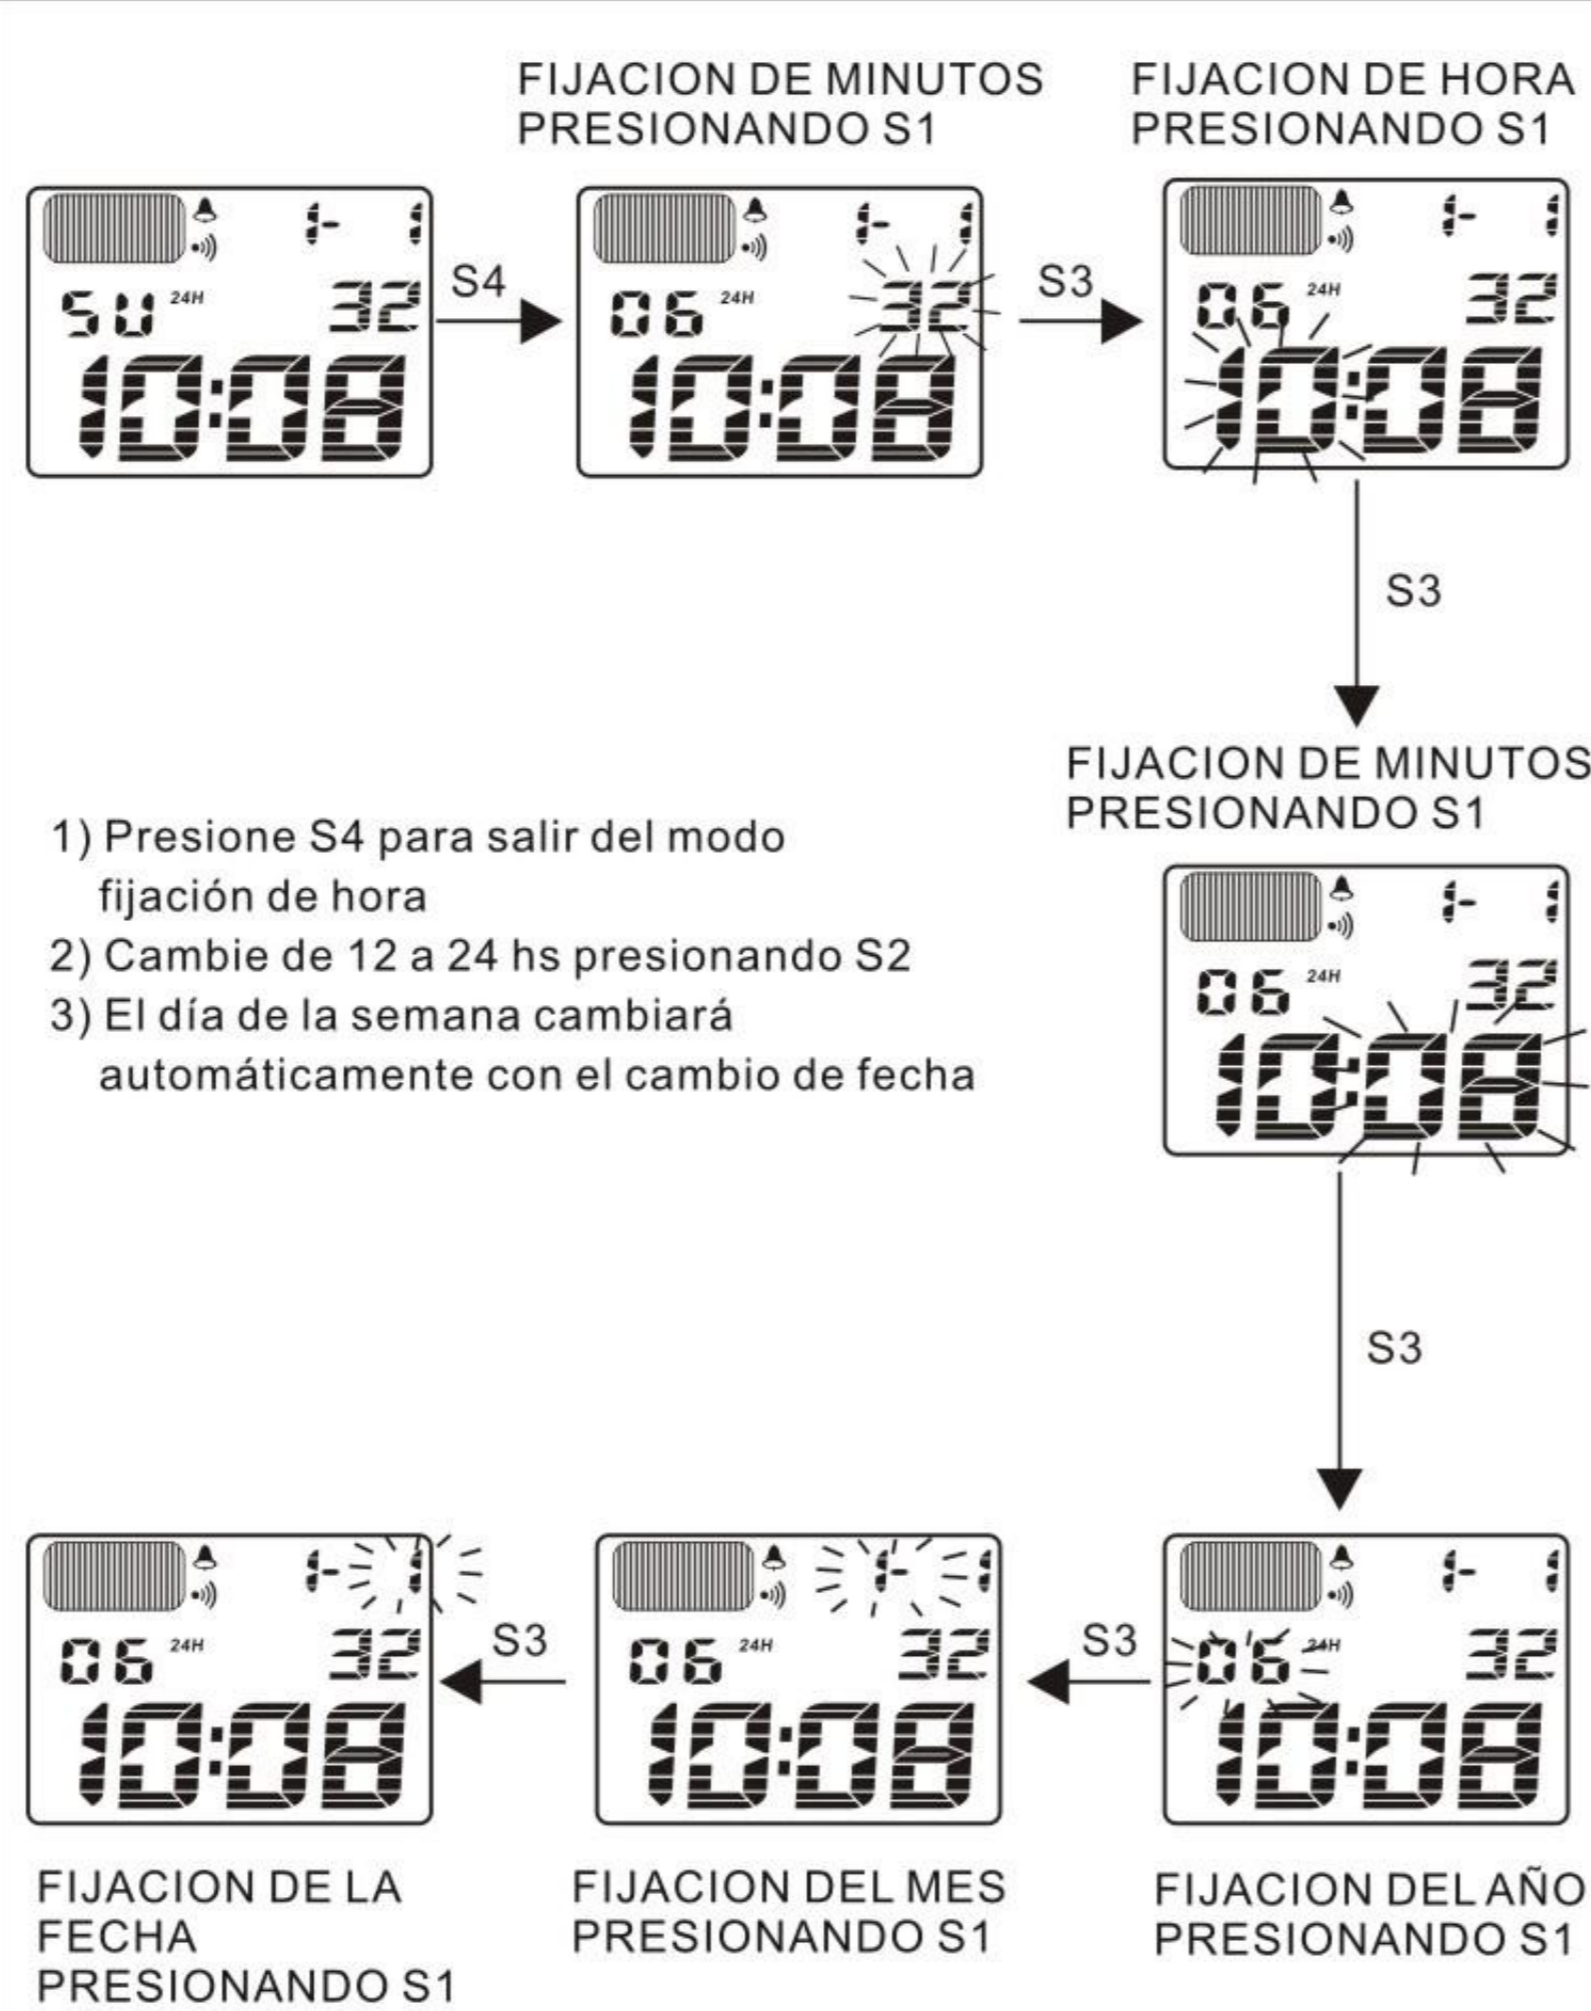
FIJACION DE MINUTOS PRESIONANDO S1

FIJACION DE HORA PRESIONANDO S1

1- 1
SU 24H 32
10:08

S4

1- 1
06 24H 32
10:08

S3

1- 1
06 24H 32
10:08

S3

FIJACION DE MINUTOS PRESIONANDO S1

1) Presione S4 para salir del modo fijación de hora
2) Cambie de 12 a 24 hs presionando S2
3) El día de la semana cambiará automáticamente con el cambio de fecha

1- 1
06 24H 32
10:08

S3

1- 1
06 24H 32
10:08

S3

1- 1
06 24H 32
10:08

S3

1- 1
06 24H 32
10:08

FIJACION DE LA FECHA PRESIONANDO S1

FIJACION DEL MES PRESIONANDO S1

FIJACION DEL AÑO PRESIONANDO S1